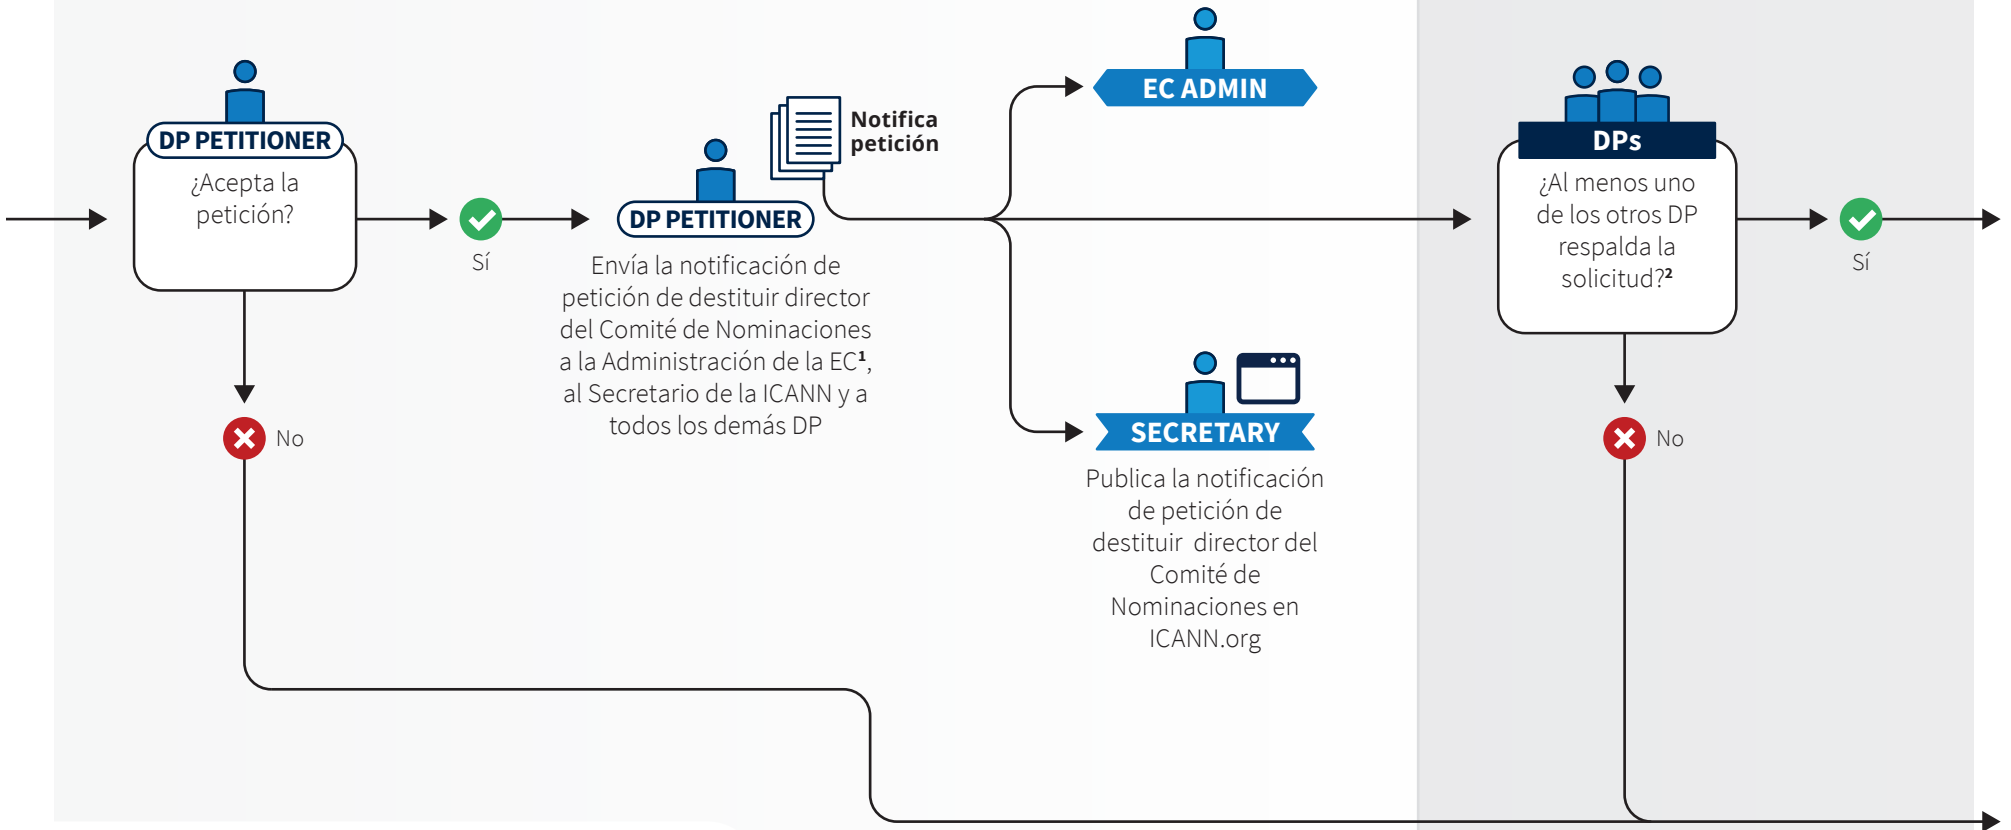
DP PETITIONER
¿Acepta la petición?

Sí

No

Notifica petición

DP PETITIONER
Envía la notificación de petición de destituir director del Comité de Nominaciones a la Administración de la EC$^1$, al Secretario de la ICANN y a todos los demás DP

EC ADMIN

SECRETARY
Publica la notificación de petición de destituir director del Comité de Nominaciones en ICANN.org

DPs
¿Al menos uno de los otros DP respalda la solicitud?$^2$

Sí

No